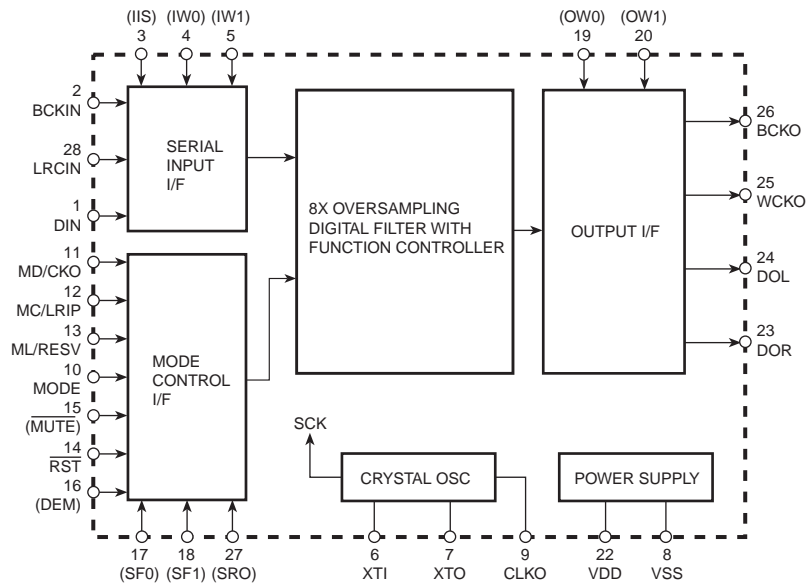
(IIS) 3
(IW0) 4
(IW1) 5
(OW0) 19
(OW1) 20

2 BCKIN
28 LRCIN
1 DIN
11 MD/CKO
12 MC/LRIP
13 ML/RESV
10 MODE
15 $\overline{\text{(MUTE)}}$
14 $\overline{\text{RST}}$
16 (DEM)

SERIAL INPUT I/F

8X OVERSAMPLING DIGITAL FILTER WITH FUNCTION CONTROLLER

OUTPUT I/F

MODE CONTROL I/F

26 BCKO
25 WCKO
24 DOL
23 DOR

SCK

CRYSTAL OSC

POWER SUPPLY

17 (SF0)
18 (SF1)
27 (SRO)
6 XTI
7 XTO
9 CLKO
22 VDD
8 VSS